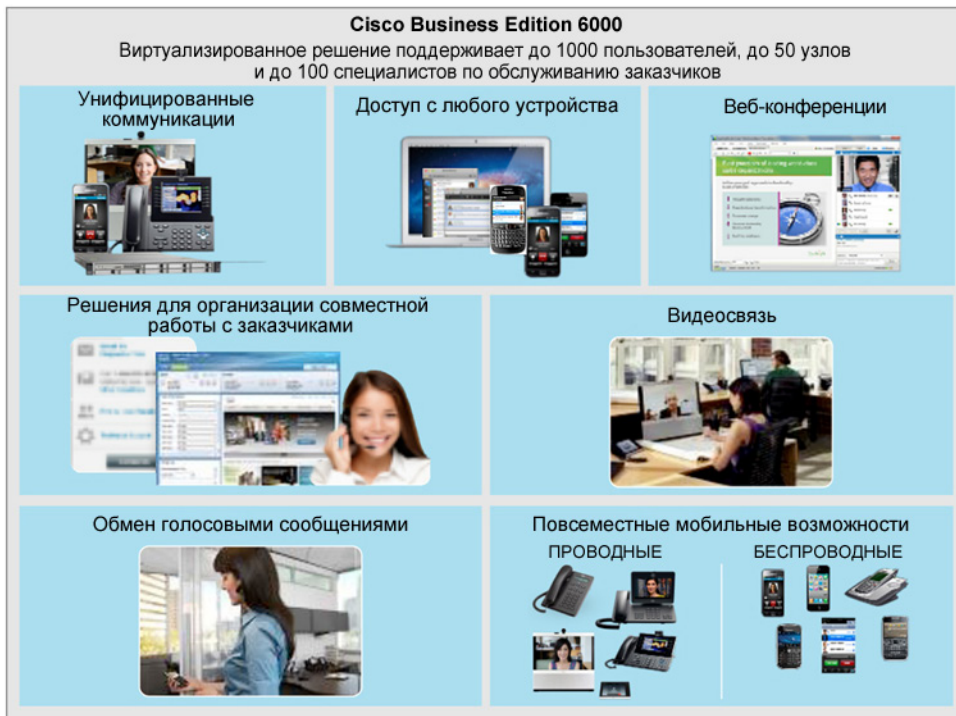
Cisco Business Edition 6000

Виртуализированное решение поддерживает до 1000 пользователей, до 50 узлов и до 100 специалистов по обслуживанию заказчиков

Унифицированные коммуникации

Доступ с любого устройства

Веб-конференции

Решения для организации совместной работы с заказчиками

Видеосвязь

Обмен голосовыми сообщениями

Повсеместные мобильные возможности

ПРОВОДНЫЕ

БЕСПРОВОДНЫЕ